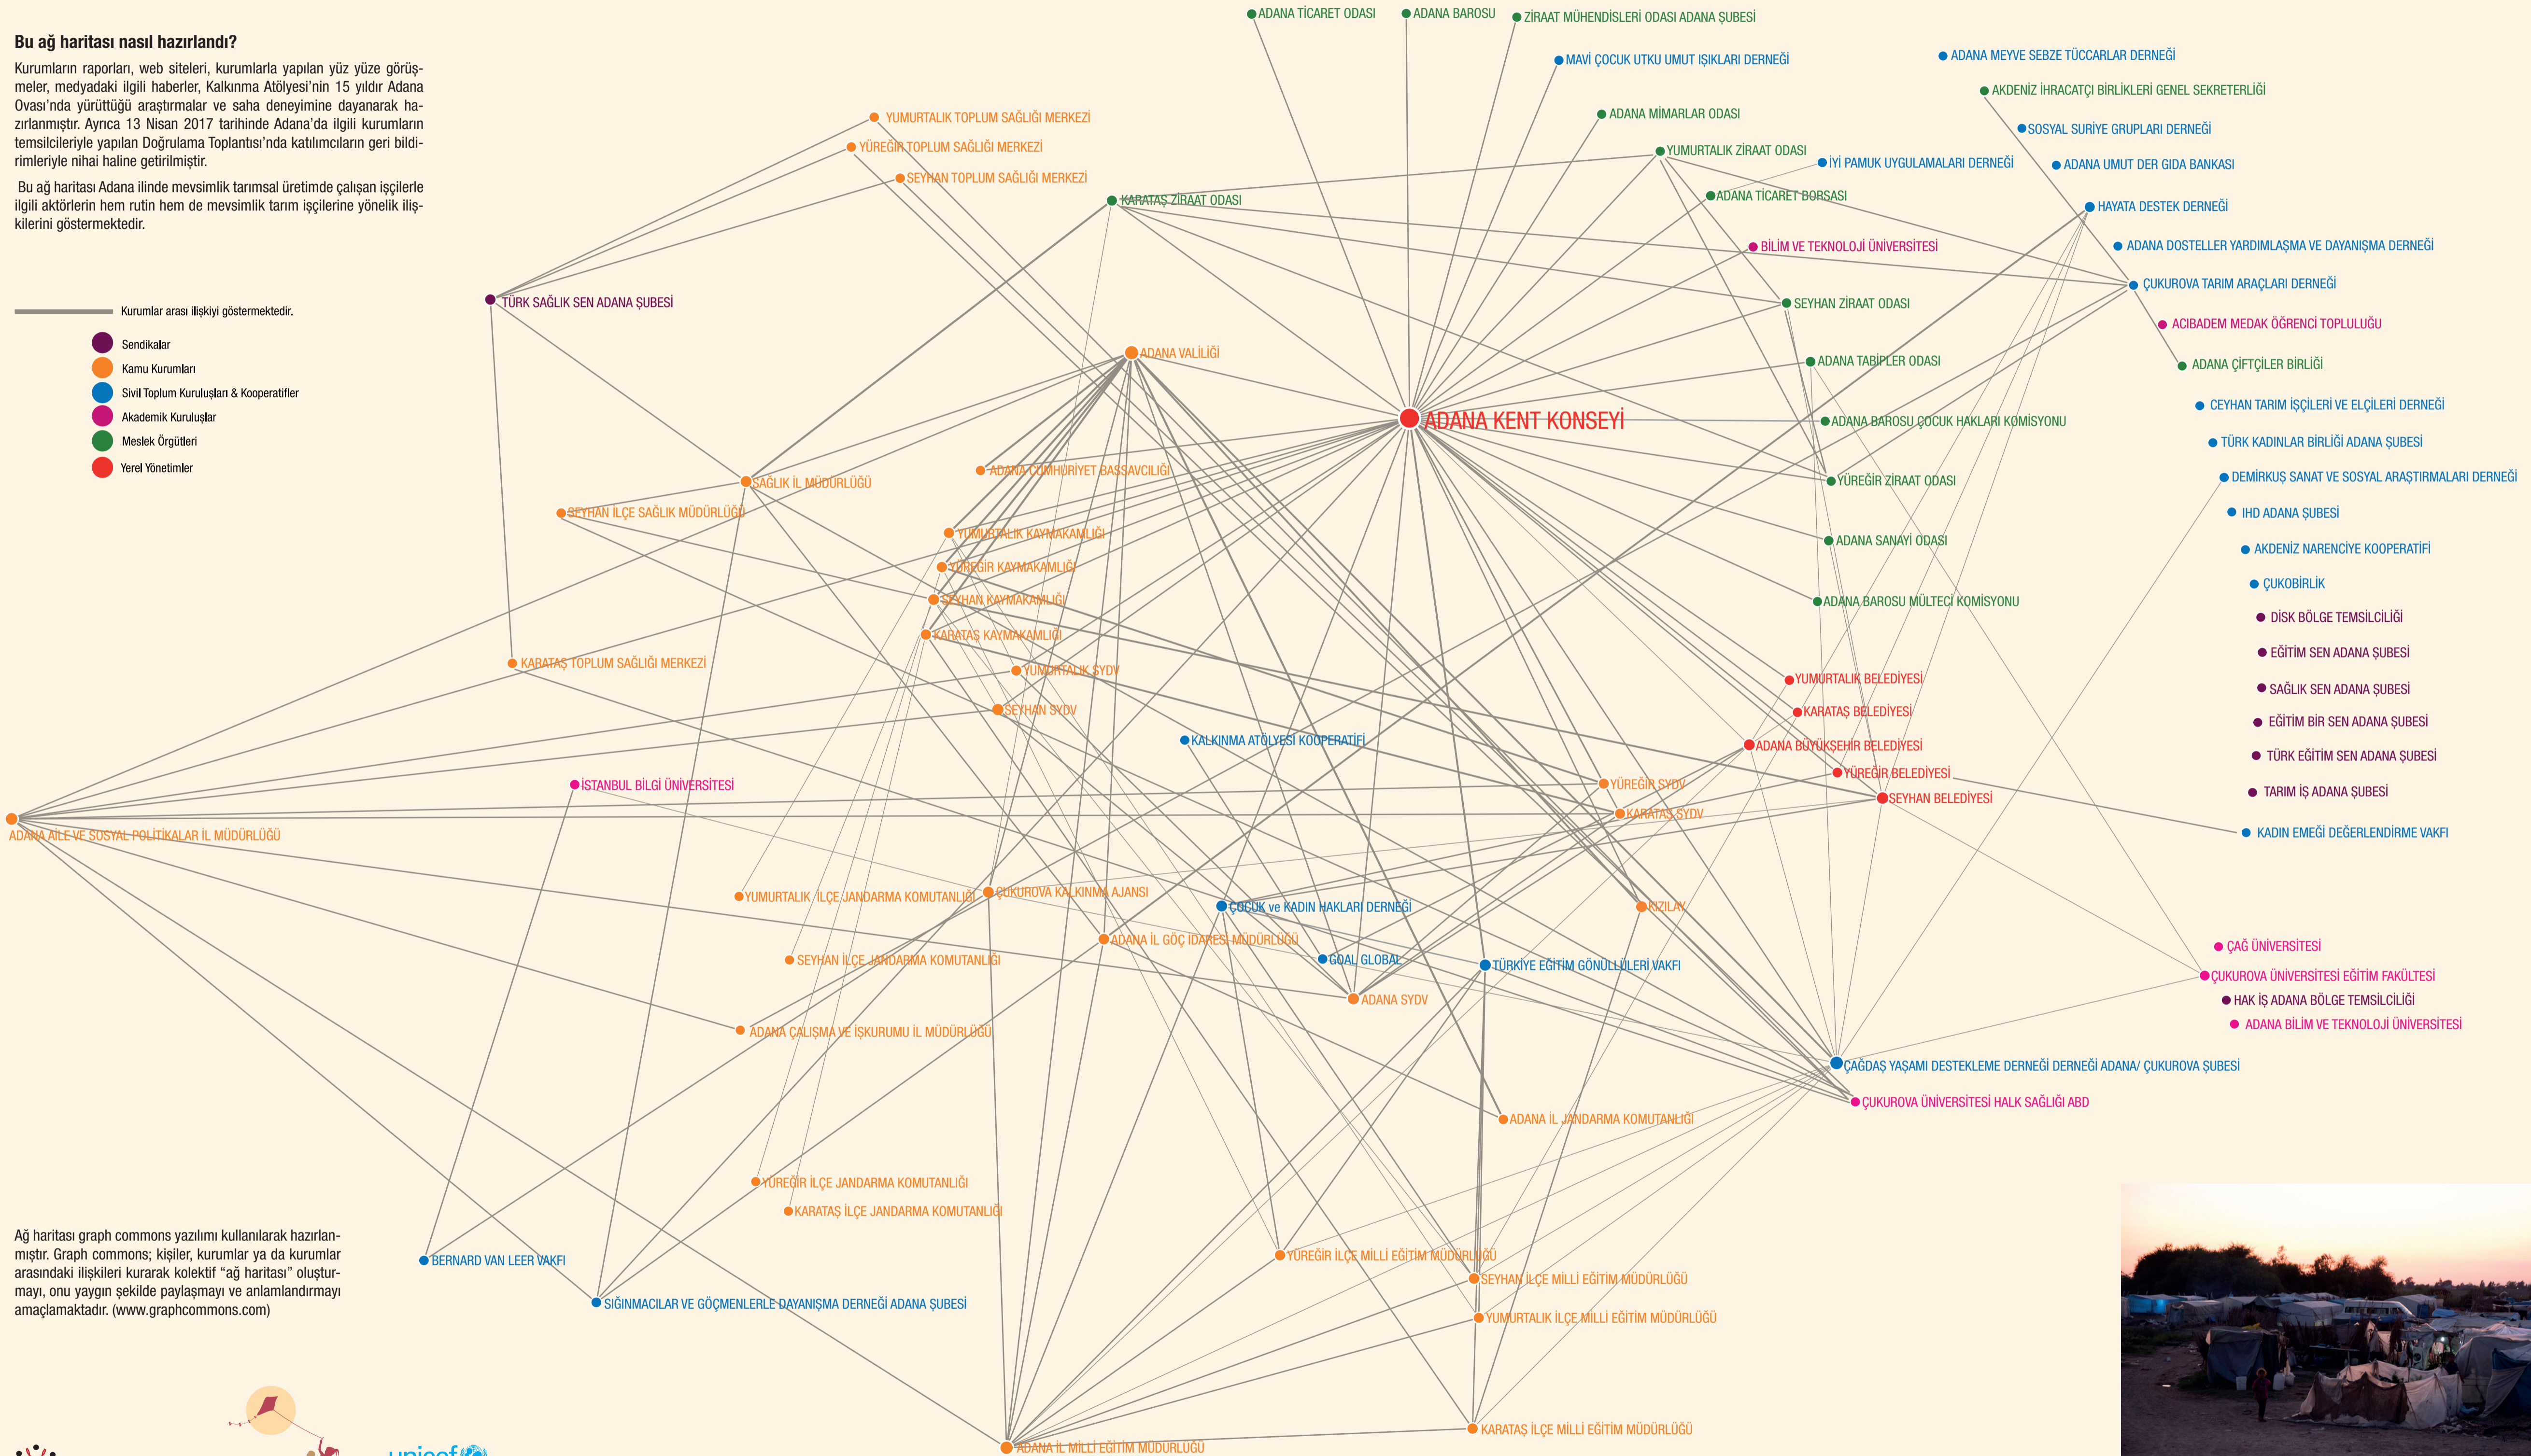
Bu ağ haritası nasıl hazırlandı?

Kurumların raporları, web siteleri, kurumlarla yapılan yüz yüze görüşmeler, medyadaki ilgili haberler, Kalkınma Atölyesi'nin 15 yıldır Adana Ovası'nda yürüttüğü araştırmalar ve saha deneyimine dayanarak hazırlanmıştır. Ayrıca 13 Nisan 2017 tarihinde Adana'da ilgili kurumların temsilcileriyle yapılan Doğrulama Toplantısı'nda katılımcıların geri bildirimleriyle nihai haline getirilmiştir.

Bu ağ haritası Adana ilinde mevsimlik tarımsal üretimde çalışan işçilerle ilgili aktörlerin hem rutin hem de mevsimlik tarım işçilerine yönelik ilişkilerini göstermektedir.

Kurumlar arası ilişkiyi göstermektedir.
Sendikalar
Kamu Kurumları
Sivil Toplum Kuruluşları & Kooperatifler
Akademik Kuruluşlar
Meslek Örgütleri
Yerel Yönetimler

ADANA TİCARET ODASI
ADANA BAROSU
ZİRAAT MÜHENDİSLERİ ODASI ADANA ŞUBESİ
MAVİ ÇOCUK UTKU UMUT IŞIKLARI DERNEĞİ
ADANA MEYVE SEBZE TÜCCARLAR DERNEĞİ
AKDENİZ İHRACATÇI BİRLİKLERİ GENEL SEKRETERLİĞİ
ADANA MİMARLAR ODASI
SOSYAL SURİYE GRUPLARI DERNEĞİ
YUMURTALIK TOPLUM SAĞLIĞI MERKEZİ
YUMURTALIK ZİRAAT ODASI
İYİ PAMUK UYGULAMALARI DERNEĞİ
ADANA UMUT DER GIDA BANKASI
YÜREĞİR TOPLUM SAĞLIĞI MERKEZİ
SEYHAN TOPLUM SAĞLIĞI MERKEZİ
ADANA TİCARET BORSASI
KARATAŞ ZİRAAT ODASI
HAYATA DESTEK DERNEĞİ
BİLİM VE TEKNOLOJİ ÜNİVERSİTESİ
ADANA DOSTELLER YARDIMLAŞMA VE DAYANIŞMA DERNEĞİ
ÇUKUROVA TARIM ARAÇLARI DERNEĞİ
TÜRK SAĞLIK SEN ADANA ŞUBESİ
SEYHAN ZİRAAT ODASI
ACIBADEM MEDAK ÖĞRENCİ TOPLULUĞU
ADANA VALİLİĞİ
ADANA TABİPLER ODASI
ADANA ÇİFTÇİLER BİRLİĞİ
ADANA KENT KONSEYİ
CEYHAN TARIM İŞÇİLERİ VE ELÇİLERİ DERNEĞİ
ADANA BAROSU ÇOCUK HAKLARI KOMİSYONU
TÜRK KADINLAR BİRLİĞİ ADANA ŞUBESİ
ADANA CUMHURİYET BAŞSAVCILIĞI
SAĞLIK İL MÜDÜRLÜĞÜ
YÜREĞİR ZİRAAT ODASI
DEMİRKUŞ SANAT VE SOSYAL ARAŞTIRMALARI DERNEĞİ
SEYHAN İLÇE SAĞLIK MÜDÜRLÜĞÜ
IHD ADANA ŞUBESİ
YUMURTALIK KAYMAKAMLIĞI
ADANA SANAYİ ODASI
AKDENİZ NARENCİYE KOOPERATİFİ
YÜREĞİR KAYMAKAMLIĞI
ÇUKOBİRLİK
SEYHAN KAYMAKAMLIĞI
ADANA BAROSU MÜLTECİ KOMİSYONU
DİSK BÖLGE TEMSİLCİLİĞİ
KARATAŞ KAYMAKAMLIĞI
EĞİTİM SEN ADANA ŞUBESİ
KARATAŞ TOPLUM SAĞLIĞI MERKEZİ
YUMURTALIK SYDV
YUMURTALIK BELEDİYESİ
SAĞLIK SEN ADANA ŞUBESİ
SEYHAN SYDV
KARATAŞ BELEDİYESİ
EĞİTİM BİR SEN ADANA ŞUBESİ
KALKINMA ATÖLYESİ KOOPERATİFİ
ADANA BÜYÜKŞEHİR BELEDİYESİ
TÜRK EĞİTİM SEN ADANA ŞUBESİ
YÜREĞİR BELEDİYESİ
İSTANBUL BİLGİ ÜNİVERSİTESİ
YÜREĞİR SYDV
TARIM İŞ ADANA ŞUBESİ
SEYHAN BELEDİYESİ
KARATAŞ SYDV
ADANA AİLE VE SOSYAL POLİTİKALAR İL MÜDÜRLÜĞÜ
KADIN EMEĞİ DEĞERLENDİRME VAKFI
YUMURTALIK İLÇE JANDARMA KOMUTANLIĞI
ÇUKUROVA KALKINMA AJANSI
ÇOCUK ve KADIN HAKLARI DERNEĞİ
KIZILAY
ADANA İL GÖÇ İDARESİ MÜDÜRLÜĞÜ
ÇAĞ ÜNİVERSİTESİ
SEYHAN İLÇE JANDARMA KOMUTANLIĞI
GOAL GLOBAL
TÜRKİYE EĞİTİM GÖNÜLLÜLERİ VAKFI
ÇUKUROVA ÜNİVERSİTESİ EĞİTİM FAKÜLTESİ
ADANA SYDV
HAK İŞ ADANA BÖLGE TEMSİLCİLİĞİ
ADANA ÇALIŞMA VE İŞKURUMU İL MÜDÜRLÜĞÜ
ADANA BİLİM VE TEKNOLOJİ ÜNİVERSİTESİ
ÇAĞDAŞ YAŞAMI DESTEKLEME DERNEĞİ DERNEĞİ ADANA/ ÇUKUROVA ŞUBESİ
ÇUKUROVA ÜNİVERSİTESİ HALK SAĞLIĞI ABD
ADANA İL JANDARMA KOMUTANLIĞI
YÜREĞİR İLÇE JANDARMA KOMUTANLIĞI
KARATAŞ İLÇE JANDARMA KOMUTANLIĞI

Ağ haritası graph commons yazılımı kullanılarak hazırlanmıştır. Graph commons; kişiler, kurumlar ya da kurumlar arasındaki ilişkileri kurarak kolektif "ağ haritası" oluşturmayı, onu yaygın şekilde paylaşmayı ve anlamlandırmayı amaçlamaktadır. (www.graphcommons.com)

BERNARD VAN LEER VAKFI
YÜREĞİR İLÇE MİLLİ EĞİTİM MÜDÜRLÜĞÜ
SEYHAN İLÇE MİLLİ EĞİTİM MÜDÜRLÜĞÜ
SIĞINMACILAR VE GÖÇMENLERLE DAYANIŞMA DERNEĞİ ADANA ŞUBESİ
YUMURTALIK İLÇE MİLLİ EĞİTİM MÜDÜRLÜĞÜ
KARATAŞ İLÇE MİLLİ EĞİTİM MÜDÜRLÜĞÜ
ADANA İL MİLLİ EĞİTİM MÜDÜRLÜĞÜ
unicef